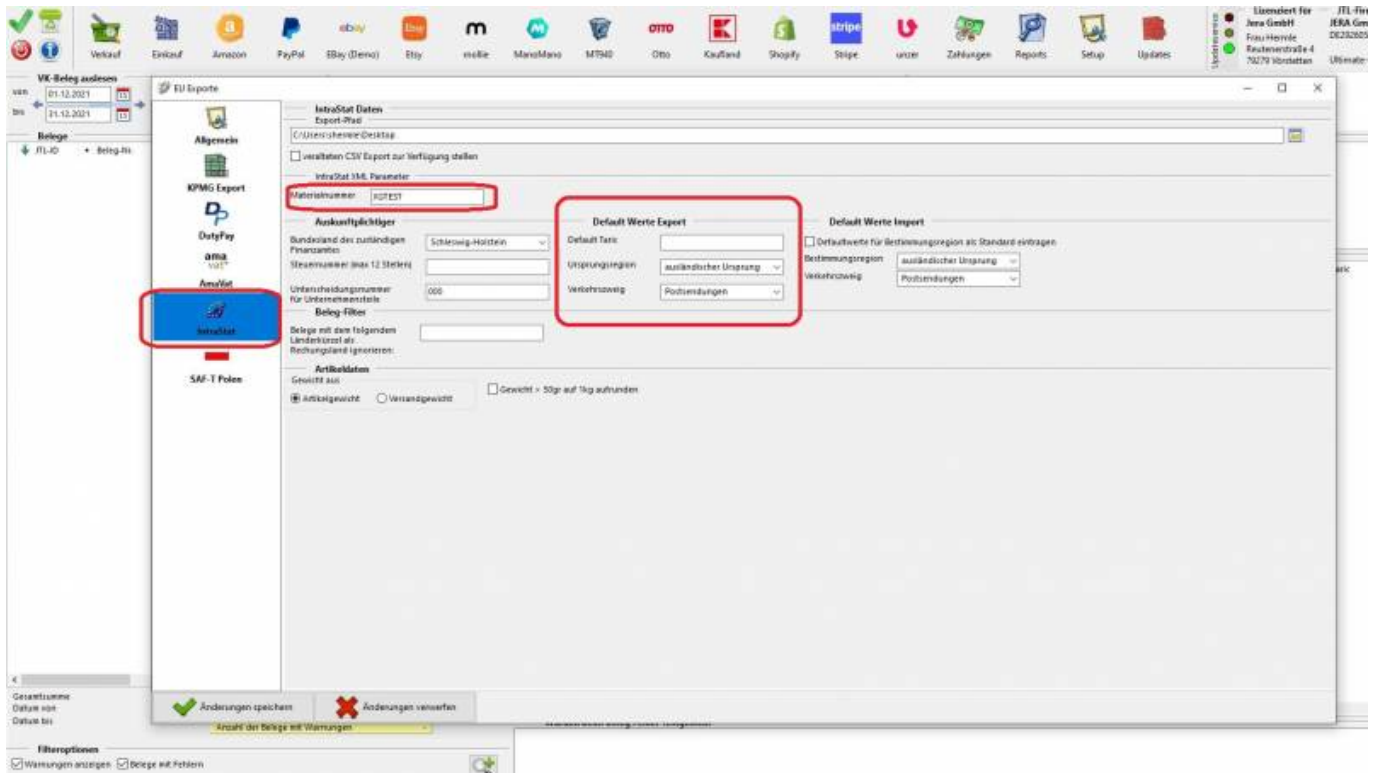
Verkauf Einkauf Amazon PayPal EBay (Demo) Etsy mollie ManoMano MT940 Otto Kaufland Shopify Stripe unzer Zahlungen Reports Setup Updates

Lizenziert für Jera GmbH Frau Hennle Reutenerstraße 4 79279 Vörstetten

JTL-Fir JERA Gm DE28260 Ultimate

VK-Beleg auslesen
von 01.12.2021
bis 31.12.2021

Belege
JTL-ID Beleg-Nr.

EU Exporte

Allgemein
KPMG Export
DutyPay
AmaVat
IntraStat
SAF-T Polen

IntraStat Daten
Export-Pfad
C:\Users\hennle\Desktop
veralteten CSV Export zur Verfügung stellen

IntraStat XML Parameter
Materialnummer XSTEST

Auskunftpflichtiger
Bundesland des zuständigen Finanzamtes Schleswig-Holstein
Steuernummer (max 12 Stellen)
Unterscheidungsnummer für Unternehmensteile 000

Default Werte Export
Default Taric
Ursprungsregion ausländischer Ursprung
Verkehrszweig Postsendungen

Default Werte Import
Defaultwerte für Bestimmungsregion als Standard eintragen
Bestimmungsregion ausländischer Ursprung
Verkehrszweig Postsendungen

Beleg-Filter
Belege mit dem folgenden Länderkürzel als Rechnungsland ignorieren:

Artikeldaten
Gewicht aus
Artikelgewicht Versandgewicht
Gewicht < 50gr auf 1kg aufrunden

Änderungen speichern
Änderungen verwerfen

Gesamtsumme
Datum von
Datum bis
Anzahl der Belege mit Warnungen

Filteroptionen
Warnungen anzeigen Belege mit Fehlern